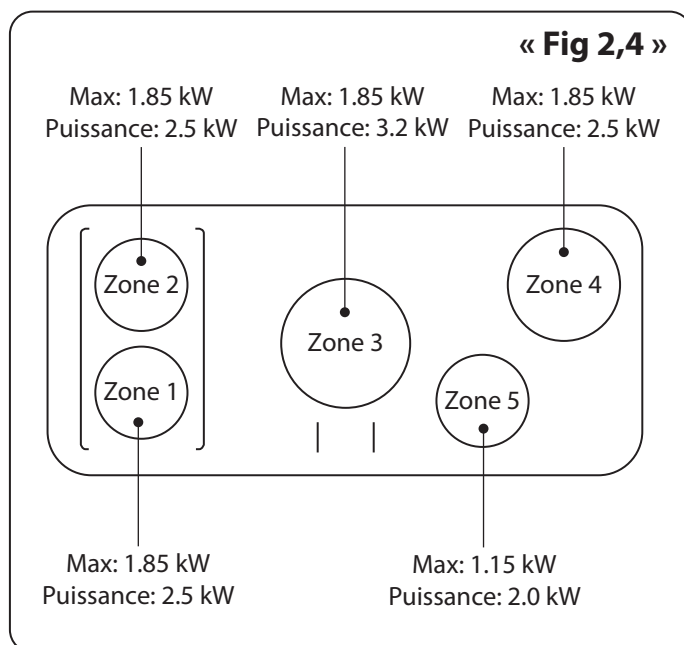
« Fig 2,4 »

Max: 1.85 kW
Puissance: 2.5 kW

Max: 1.85 kW
Puissance: 3.2 kW

Max: 1.85 kW
Puissance: 2.5 kW

Zone 2

Zone 1

Zone 3

Zone 4

Zone 5

Max: 1.85 kW
Puissance: 2.5 kW

Max: 1.15 kW
Puissance: 2.0 kW